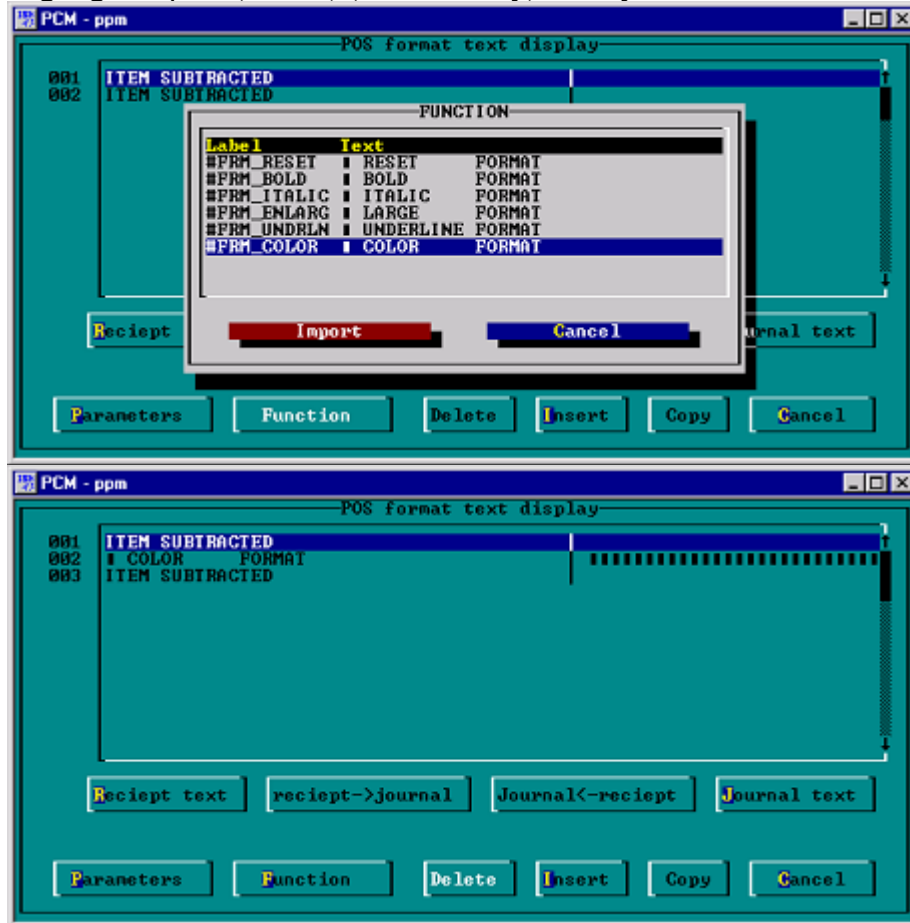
PCM - ppm

POS format text display

001 ITEM SUBTRACTED
002 ITEM SUBTRACTED

FUNCTION

| Label | Text |
|---|---|
| #FRM_RESET | ▮ RESET FORMAT |
| #FRM_BOLD | ▮ BOLD FORMAT |
| #FRM_ITALIC | ▮ ITALIC FORMAT |
| #FRM_ENLARG | ▮ LARGE FORMAT |
| #FRM_UNDRLN | ▮ UNDERLINE FORMAT |
| #FRM_COLOR | ▮ COLOR FORMAT |

Import Cancel

Reciept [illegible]urnal text

Parameters Function Delete Insert Copy Cancel

PCM - ppm

POS format text display

001 ITEM SUBTRACTED
002 ▮ COLOR FORMAT ▮▮▮▮▮▮▮▮▮▮▮▮▮▮▮▮▮▮▮▮▮▮▮▮▮▮▮▮▮
003 ITEM SUBTRACTED

Reciept text reciept->journal Journal<-reciept Journal text

Parameters Function Delete Insert Copy Cancel